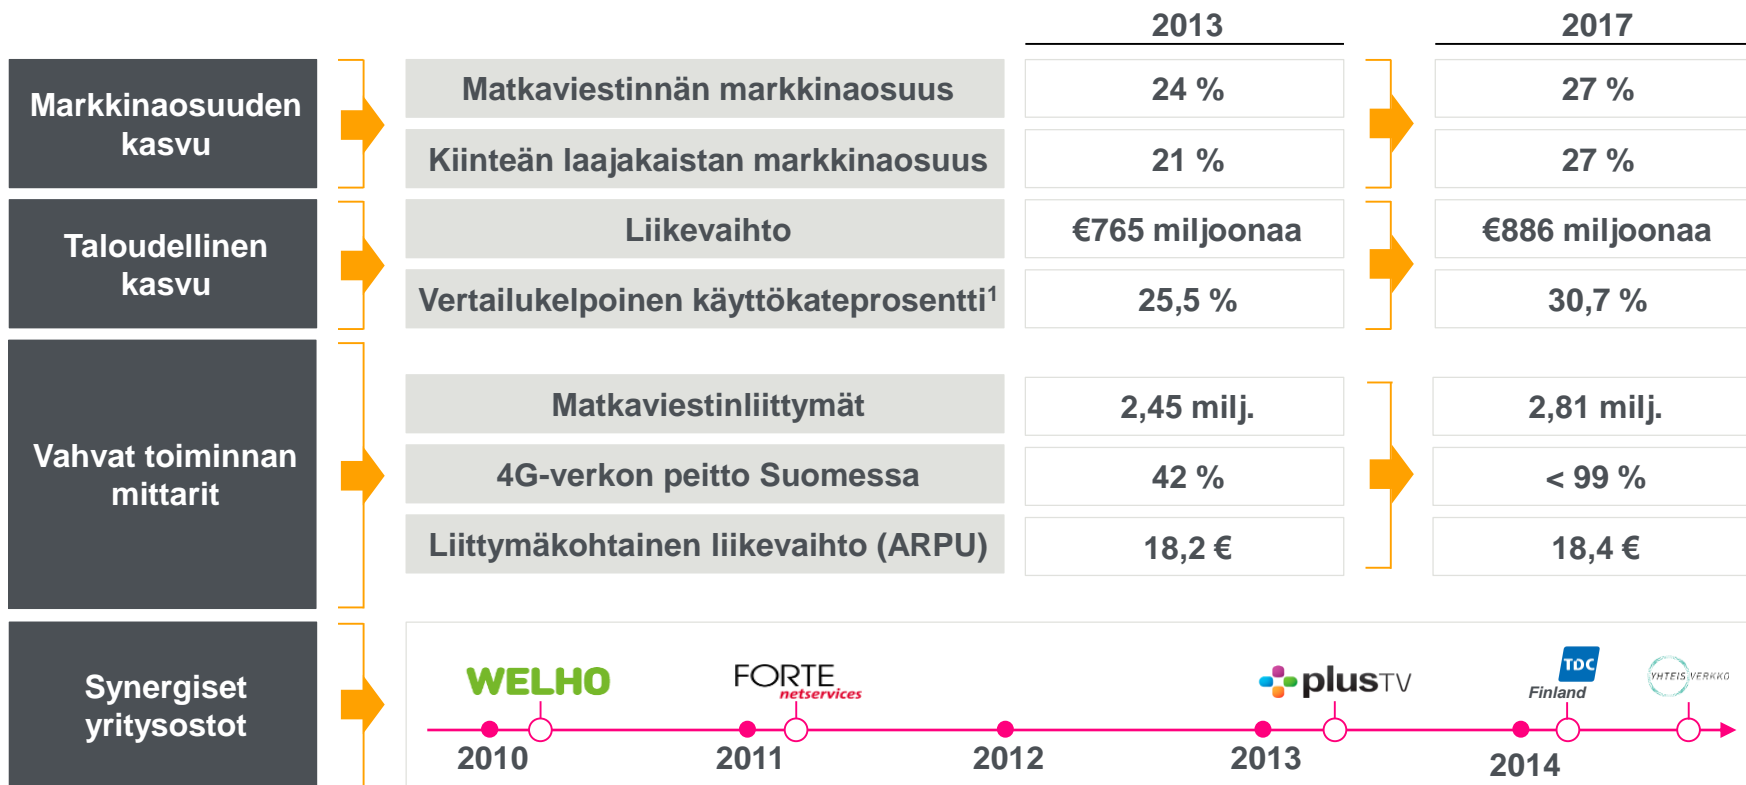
| | | 2013 | 2017 |
|---|---|---|---|
| Markkinaosuuden kasvu | Matkaviestinnän markkinaosuus | 24 % | 27 % |
| | Kiinteän laajakaistan markkinaosuus | 21 % | 27 % |
| Taloudellinen kasvu | Liikevaihto | €765 miljoonaa | €886 miljoonaa |
| | Vertailukelpoinen käyttökateprosentti$^1$ | 25,5 % | 30,7 % |
| Vahvat toiminnan mittarit | Matkaviestinliittymät | 2,45 milj. | 2,81 milj. |
| | 4G-verkon peitto Suomessa | 42 % | < 99 % |
| | Liittymäkohtainen liikevaihto (ARPU) | 18,2 € | 18,4 € |

Synergiset yritysostot

WELHO
FORTE netservices
plusTV
TDC Finland
YHTEIS VERKKO

2010
2011
2012
2013
2014